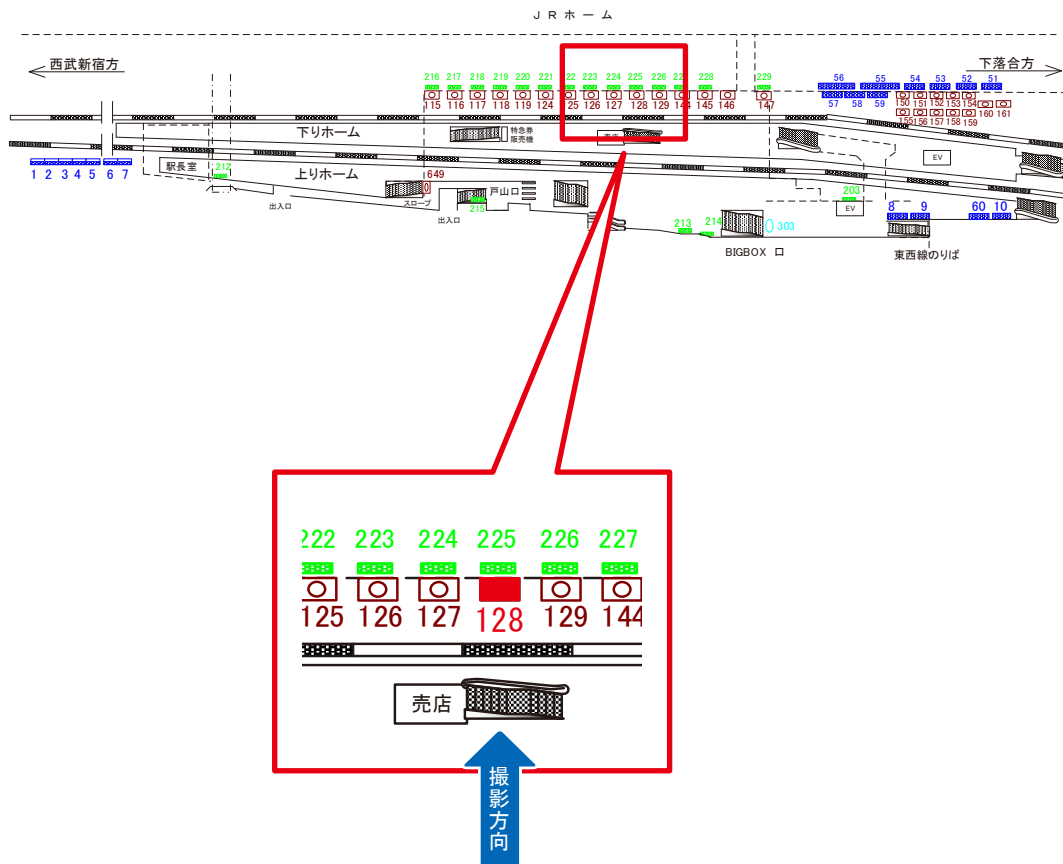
ＪＲホーム

西武新宿方

下落合方

216 217 218 219 220 221 222 223 224 225 226 227 228 229

115 116 117 118 119 124 125 126 127 128 129 144 145 146 147

56 55 54 53 52 51

57 58 59

150 151 152 153 154 160 161

155 156 157 158 159

下りホーム

特急券販売機

売店

1 2 3 4 5 6 7

駅長室

212

上りホーム

649

戸山口

EV

203

EV

8 9 60 10

出入口

スロープ

215

出入口

213 214 303

BIGBOX 口

東西線のりば

222 223 224 225 226 227

125 126 127 128 129 144

売店

撮影方向